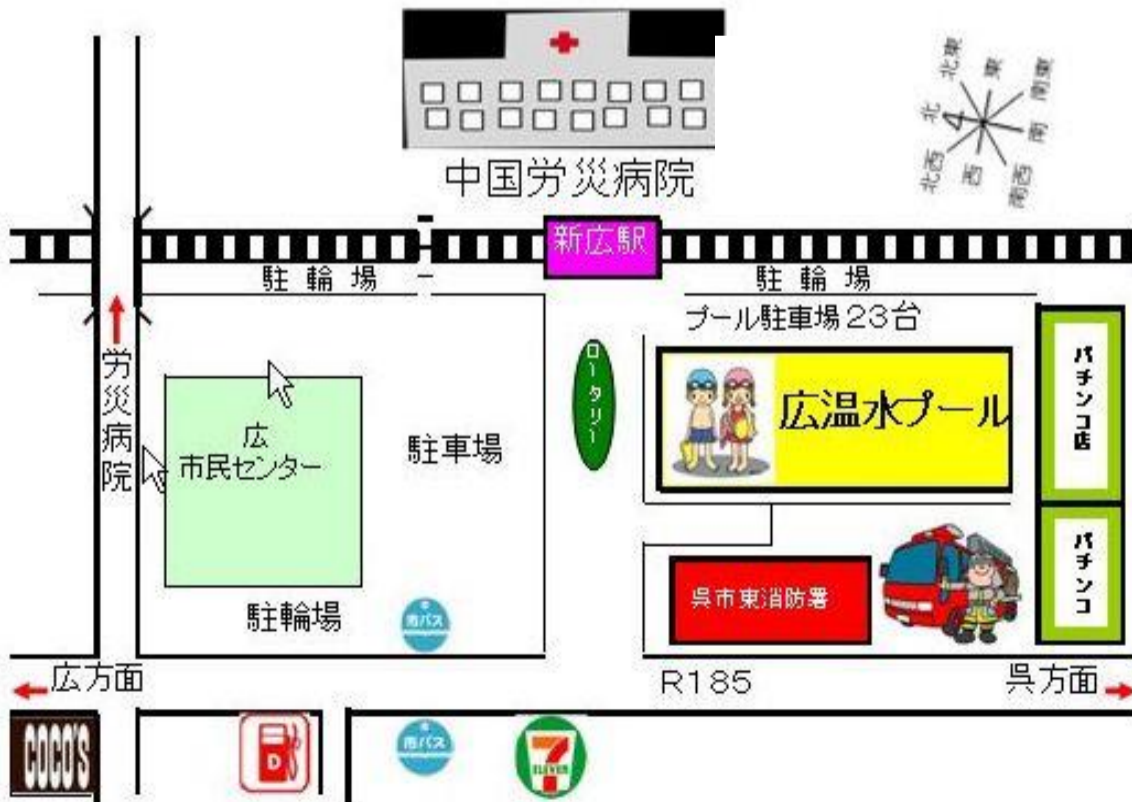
中国労災病院

北東
東
南東
北
南
北西
西
南西

新広駅

駐輪場
駐輪場

プール駐車場23台

労災病院

ロータリー

広温水プール

パチンコ店

広
市民センター

駐車場

パチンコ

呉市東消防署

駐輪場

市バス

広方面
R185
呉方面

COCO'S

市バス

7 ELEVEN